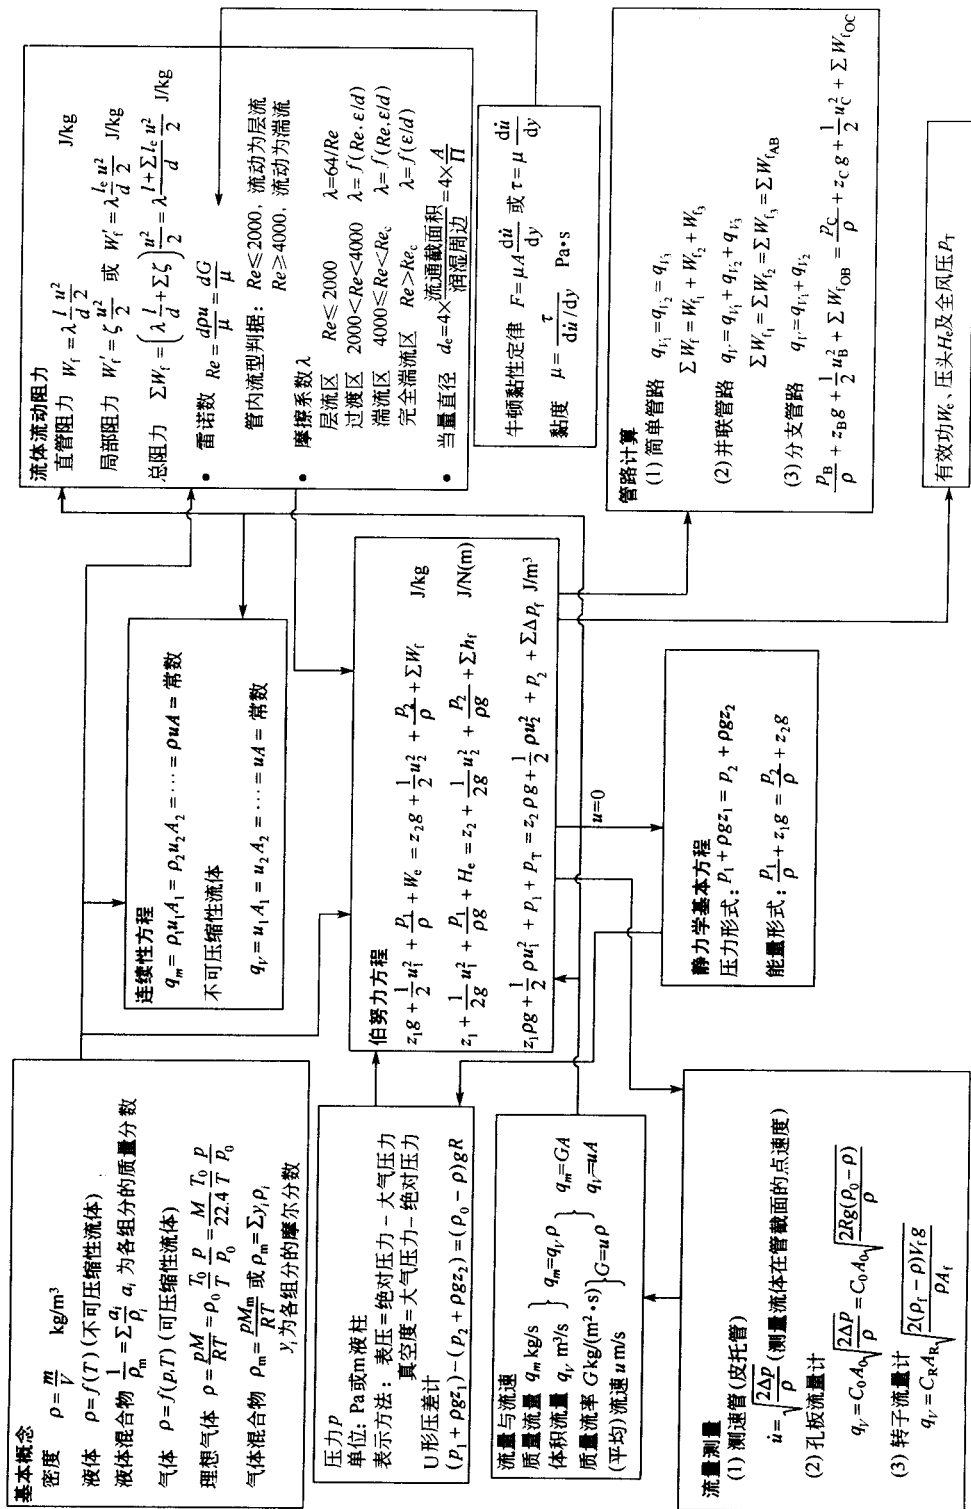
基本概念

密度 $\rho=\frac{m}{V}$ kg/m$^3$

液体 $\rho=f(T)$（不可压缩性流体）

液体混合物 $\frac{1}{\rho_m}=\sum\frac{a_i}{\rho_i}$ $a_i$ 为各组分的质量分数

气体 $\rho=f(p,T)$（可压缩性流体）

理想气体 $\rho=\frac{pM}{RT}=\rho_0\frac{T_0}{T}\frac{p}{p_0}=\frac{M}{22.4}\frac{T_0}{T}\frac{p}{p_0}$

气体混合物 $\rho_m=\frac{pM_m}{RT}$ 或 $\rho_m=\sum y_i\rho_i$ $y_i$ 为各组分的摩尔分数

压力 $p$

单位：Pa或m液柱

表示方法：表压=绝对压力－大气压力 真空度=大气压力－绝对压力

U形压差计 $(p_1+\rho g z_1)-(p_2+\rho g z_2)=(\rho_0-\rho)gR$

流量与流速

质量流量 $q_m$ kg/s

体积流量 $q_V$ m$^3$/s

质量流率 $G$ kg/(m$^2$•s)

（平均）流速 $u$ m/s

$q_m=q_V\rho$ $G=u\rho$ $q_m=GA$ $q_V=uA$

流量测量

(1) 测速管（皮托管）

$\dot{u}=\sqrt{\frac{2\Delta p}{\rho}}$（测量流体在管截面的点速度）

(2) 孔板流量计

$q_V=C_0A_0\sqrt{\frac{2\Delta p}{\rho}}=C_0A_0\sqrt{\frac{2Rg(\rho_0-\rho)}{\rho}}$

(3) 转子流量计

$q_V=C_RA_R\sqrt{\frac{2(\rho_f-\rho)V_fg}{\rho A_f}}$

连续性方程

$q_m=\rho_1u_1A_1=\rho_2u_2A_2=\cdots=\rho uA=$ 常数

不可压缩性流体

$q_V=u_1A_1=u_2A_2=\cdots=uA=$ 常数

伯努力方程

$z_1g+\frac{1}{2}u_1^2+\frac{p_1}{\rho}+W_e=z_2g+\frac{1}{2}u_2^2+\frac{p_2}{\rho}+\sum W_f$ J/kg

$z_1+\frac{1}{2g}u_1^2+\frac{p_1}{\rho g}+H_e=z_2+\frac{1}{2g}u_2^2+\frac{p_2}{\rho g}+\sum h_f$ J/N(m)

$z_1\rho g+\frac{1}{2}\rho u_1^2+p_1+p_T=z_2\rho g+\frac{1}{2}\rho u_2^2+p_2+\sum\Delta p_f$ J/m$^3$

$u=0$

静力学基本方程

压力形式：$p_1+\rho g z_1=p_2+\rho g z_2$

能量形式：$\frac{p_1}{\rho}+z_1g=\frac{p_2}{\rho}+z_2g$

流体流动阻力

直管阻力 $W_f=\lambda\frac{l}{d}\frac{u^2}{2}$ J/kg

局部阻力 $W_f'=\zeta\frac{u^2}{2}$ 或 $W_f'=\lambda\frac{l_e}{d}\frac{u^2}{2}$ J/kg

总阻力 $\sum W_f=\left(\lambda\frac{l}{d}+\sum\zeta\right)\frac{u^2}{2}=\lambda\frac{l+\sum l_e}{d}\frac{u^2}{2}$ J/kg

• 雷诺数 $Re=\frac{d\rho u}{\mu}=\frac{dG}{\mu}$

管内流型判据：$Re\leq2000$，流动为层流 $Re\geq4000$，流动为湍流

• 摩擦系数 $\lambda$

| | | |
|---|---|---|
| 层流区 | $Re\leq2000$ | $\lambda=64/Re$ |
| 过渡区 | $2000<Re<4000$ | $\lambda=f(Re,\varepsilon/d)$ |
| 湍流区 | $4000\leq Re<Re_c$ | $\lambda=f(Re,\varepsilon/d)$ |
| 完全湍流区 | $Re>Re_c$ | $\lambda=f(\varepsilon/d)$ |

• 当量直径 $d_e=4\times\frac{流通截面积}{润湿周边}=4\times\frac{A}{\Pi}$

牛顿黏性定律 $F=\mu A\frac{d\dot{u}}{dy}$ 或 $\tau=\mu\frac{d\dot{u}}{dy}$

黏度 $\mu=\frac{\tau}{d\dot{u}/dy}$ Pa•s

管路计算

(1) 简单管路 $q_{V_1}=q_{V_2}=q_{V_3}$

$\sum W_f=W_{f_1}+W_{f_2}+W_{f_3}$

(2) 并联管路 $q_V=q_{V_1}+q_{V_2}+q_{V_3}$

$\sum W_{f_1}=\sum W_{f_2}=\sum W_{f_3}=\sum W_{fAB}$

(3) 分支管路 $q_V=q_{V_1}+q_{V_2}$

$\frac{p_B}{\rho}+z_Bg+\frac{1}{2}u_B^2+\sum W_{fOB}=\frac{p_C}{\rho}+z_Cg+\frac{1}{2}u_C^2+\sum W_{fOC}$

有效功$W_e$，压头$H_e$及全风压$p_T$